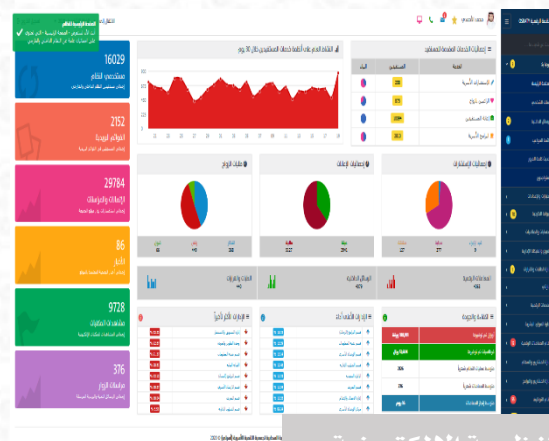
16029
مستخدمي النظام

2152
الفوائد الزوجية

29784
الرسائل والمراسلات

86
تذاكر

9728
مشاهدات المكتبة

376
مراسلات الزوار

احصائيات الخدمات المقدمة للمستفيد

النشاط العام على أنظمة خدمات المستفيدين خلال 30 يوم

إحصائيات الاستشارات

إحصائيات الإصلاح

إحصائيات الزوار

الاستشارات الأسرية

الإصلاح الأسري

الاستشارات المالية

البرامج الأسرية

الطلبات والتحويلات

آخر الأسئلة

الإجراءات

الصفحة الرئيسية